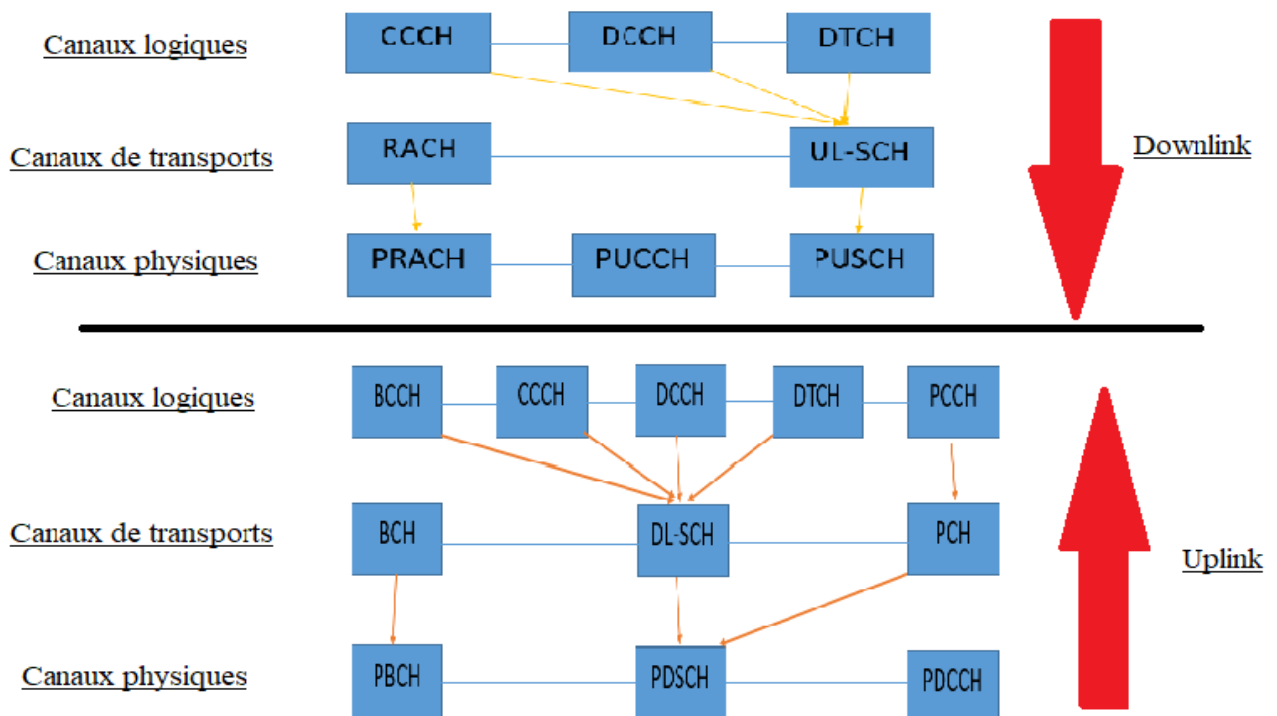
Canaux logiques
CCCH
DCCH
DTCH

Canaux de transports
RACH
UL-SCH

Downlink

Canaux physiques
PRACH
PUCCH
PUSCH

Canaux logiques
BCCH
CCCH
DCCH
DTCH
PCCH

Canaux de transports
BCH
DL-SCH
PCH

Uplink

Canaux physiques
PBCH
PDSCH
PDCCH